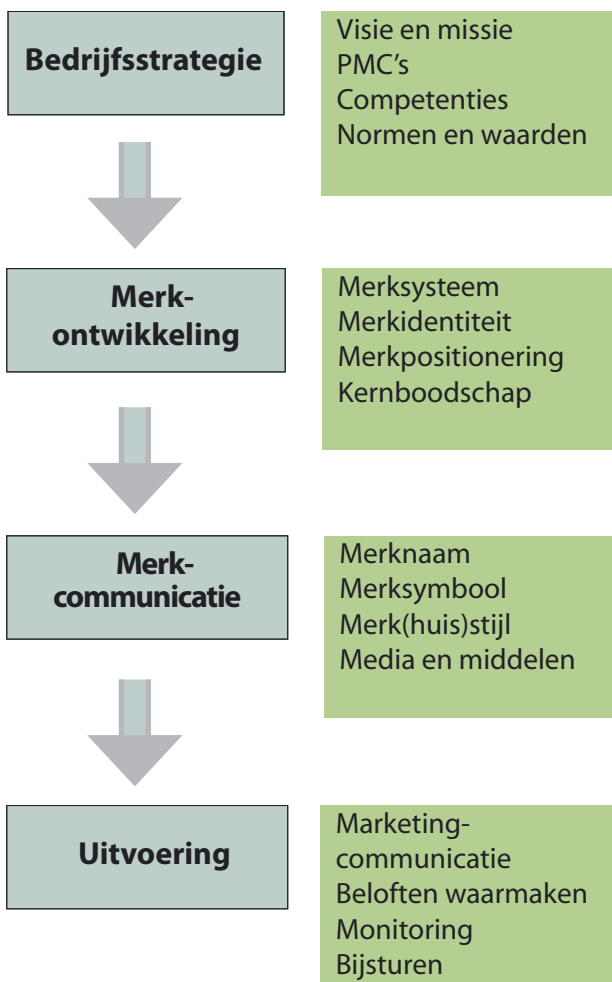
Bedrijfsstrategie

Visie en missie
PMC's
Competenties
Normen en waarden

Merk-
ontwikkeling

Merksysteem
Merkidentiteit
Merkpositionering
Kernboodschap

Merk-
communicatie

Merknaam
Merksymbool
Merk(huis)stijl
Media en middelen

Uitvoering

Marketingcommunicatie
Beloften waarmaken
Monitoring
Bijsturen